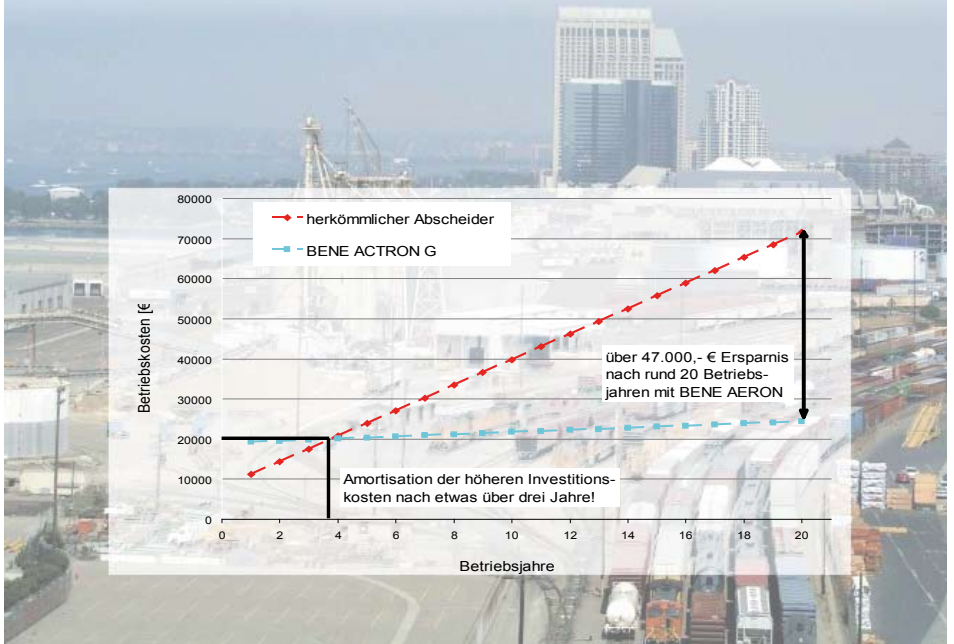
80000
70000
60000
50000
40000
30000
20000
10000
0

herkömmlicher Abscheider
BENE ACTRON G

Betriebskosten [€

über 47.000,- € Ersparnis nach rund 20 Betriebsjahren mit BENE AERON

Amortisation der höheren Investitionskosten nach etwas über drei Jahre!

0 2 4 6 8 10 12 14 16 18 20

Betriebsjahre